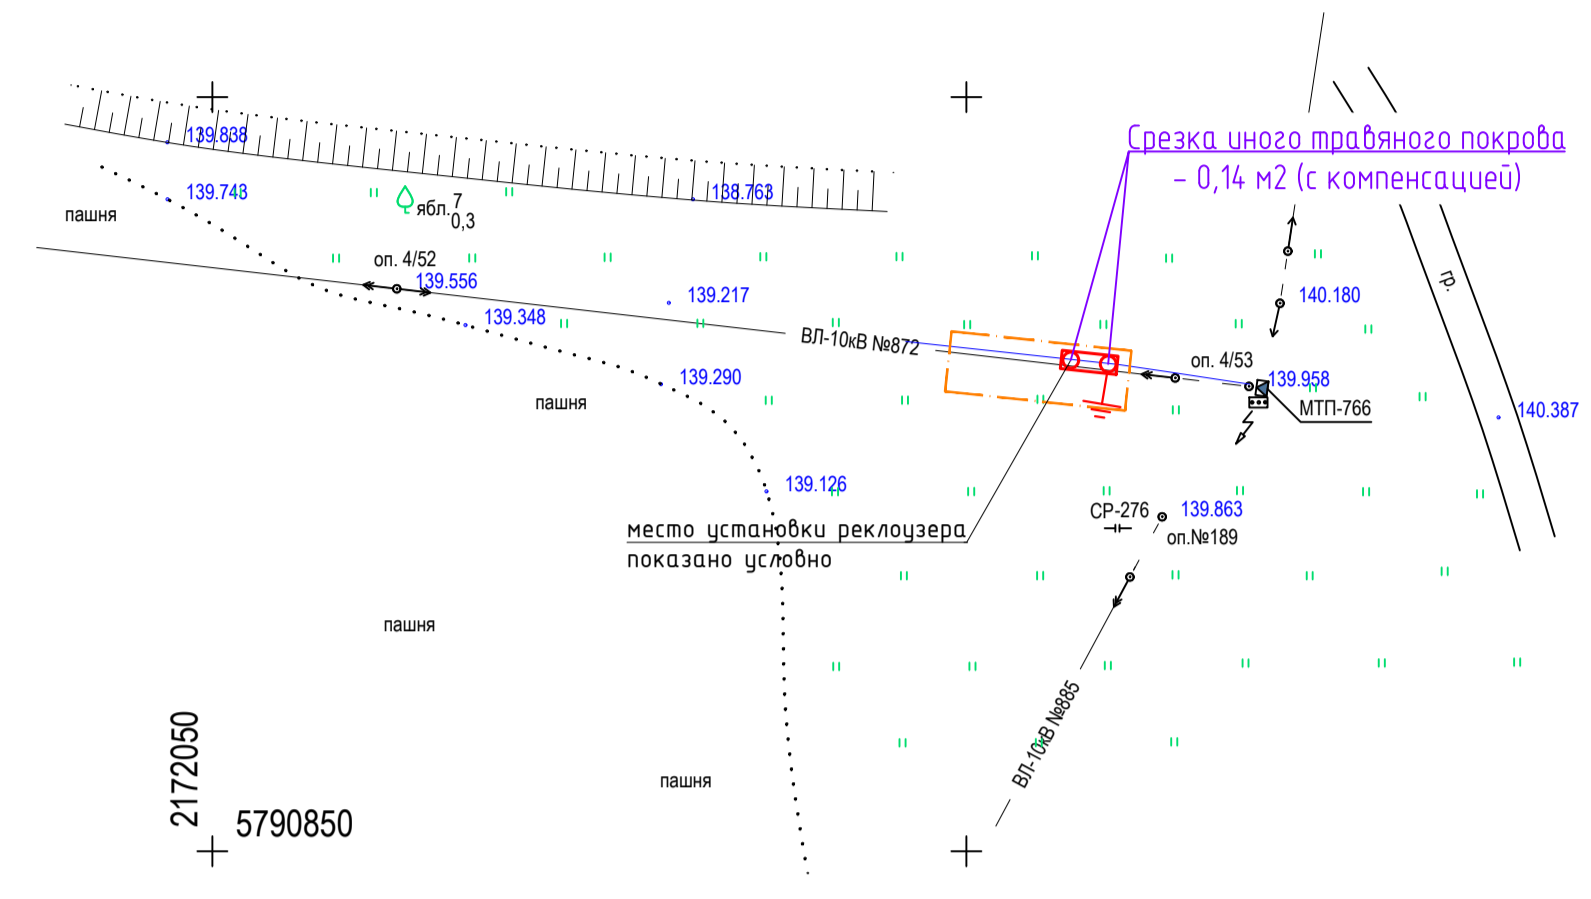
Срезка иного травяного покрова
– 0,14 м2 (с компенсацией)

139.838
139.743
пашня
ябл. 7
0,3
138.763
оп. 4/52
139.556
139.217
139.348
ВЛ-10кВ №872
оп. 4/53
140.180
гр.
139.958
МТП-766
140.387
139.290
пашня
139.126
место установки реклоузера
показано условно
СР-276
139.863
оп.№189
пашня
ВЛ-10кВ №885
2172050
5790850
пашня